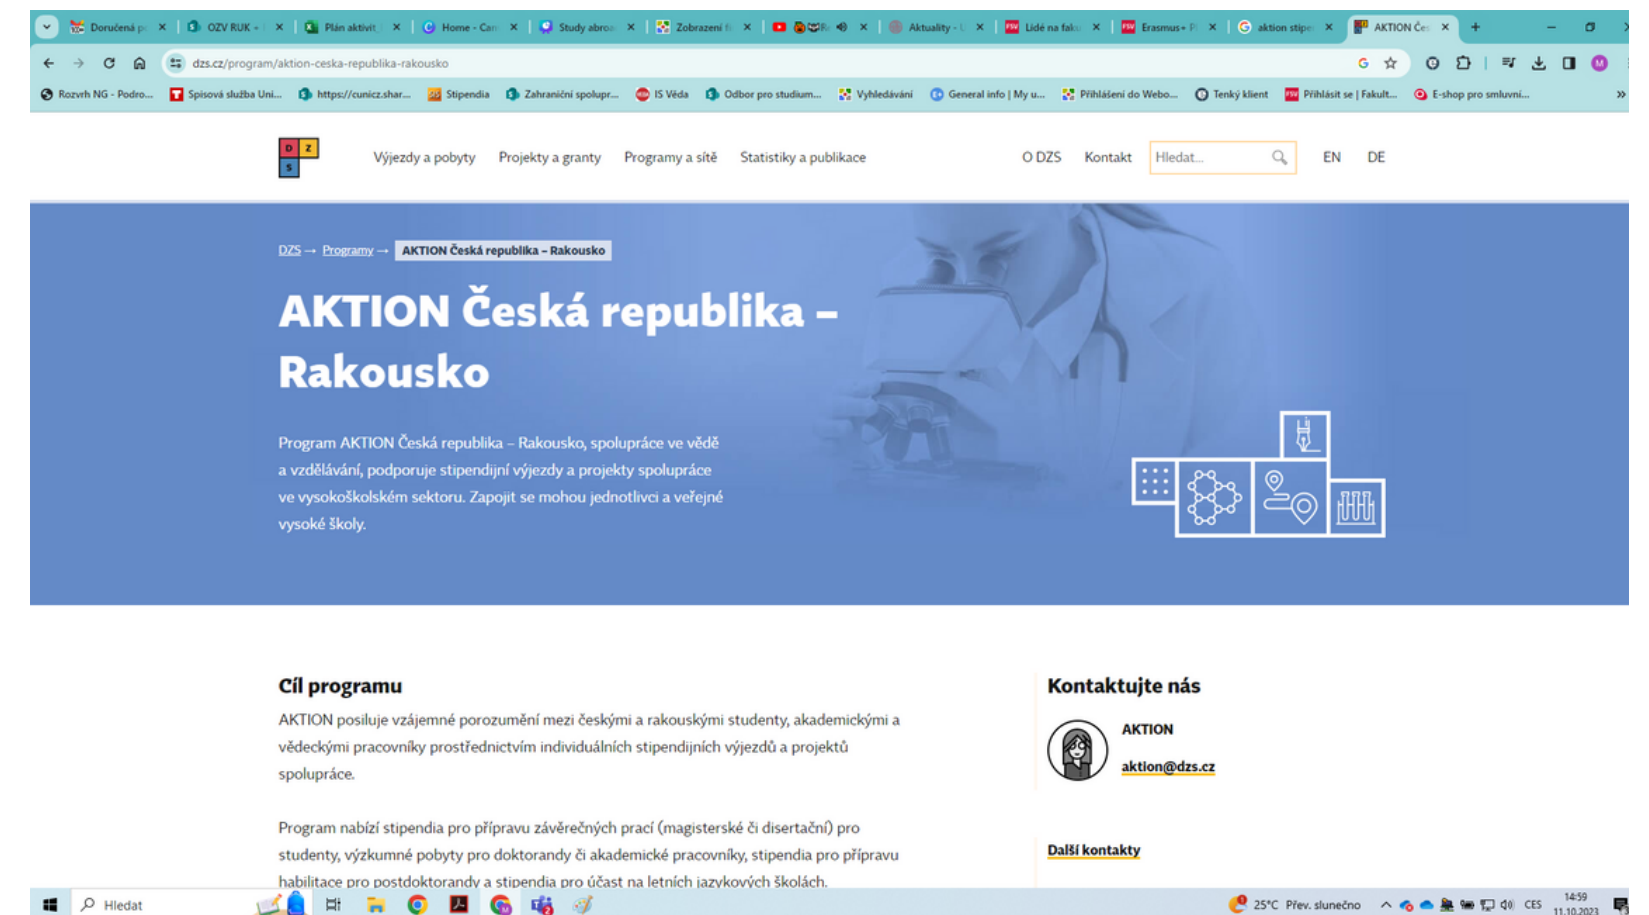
Doručená p | OZV RUK - | Plán aktivit | Home - Can | Study abroa | Zobrazení | Aktuality - | Lidé na faku | Erasmus+ P | aktion stipe | AKTION Če

dzs.cz/program/aktion-ceska-republika-rakousko

Rozvrh NG - Podro... | Spisová služba Uni... | https://cunicz.shar... | Stipendia | Zahraniční spolupr... | IS Věda | Odbor pro studium... | Vyhledávání | General info | My u... | Přihlášení do Webo... | Tenký klient | Přihlásit se | Fakult... | E-shop pro smluvní...

D Z S

Výjezdy a pobyty | Projekty a granty | Programy a sítě | Statistiky a publikace | O DZS | Kontakt | Hledat... | EN | DE

DZS → Programy → AKTION Česká republika – Rakousko

AKTION Česká republika – Rakousko

Program AKTION Česká republika – Rakousko, spolupráce ve vědě a vzdělávání, podporuje stipendijní výjezdy a projekty spolupráce ve vysokoškolském sektoru. Zapojit se mohou jednotlivci a veřejné vysoké školy.

Cíl programu

AKTION posiluje vzájemné porozumění mezi českými a rakouskými studenty, akademickými a vědeckými pracovníky prostřednictvím individuálních stipendijních výjezdů a projektů spolupráce.

Program nabízí stipendia pro přípravu závěrečných prací (magisterské či disertační) pro studenty, výzkumné pobyty pro doktorandy či akademické pracovníky, stipendia pro přípravu habilitace pro postdoktorandy a stipendia pro účast na letních jazykových školách.

Kontaktujte nás

AKTION

aktion@dzs.cz

Další kontakty

Hledat

25°C Přev. slunečno   CES   14:59   11.10.2023